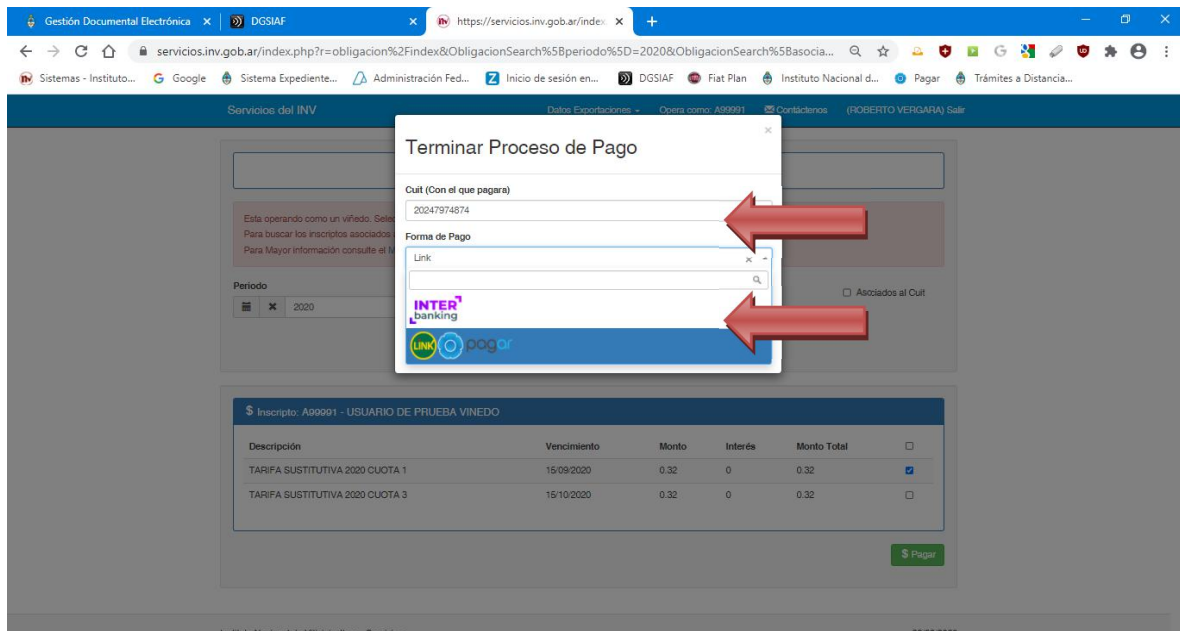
Gestión Documental Electrónica × DGSIAF × https://servicios.inv.gob.ar/index × +

servicios.inv.gob.ar/index.php?r=obligacion%2Findex&ObligacionSearch%5Bperiodo%5D=2020&ObligacionSearch%5Basocia...

Sistemas - Instituto... Google Sistema Expediente... Administración Fed... Inicio de sesión en... DGSIAF Fiat Plan Instituto Nacional d... Pagar Trámites a Distancia...

Servicios del INV Datos Exportaciones Opera como: A99991 Contáctenos (ROBERTO VERGARA) Salir

Esta operando como un viñedo. Sele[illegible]
Para buscar los inscriptos asociados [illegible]
Para Mayor información consulte el M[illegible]

Periodo
2020

Asociados al Cuit

Terminar Proceso de Pago
×

Cuit (Con el que pagara)
20247974874

Forma de Pago
Link

INTER banking

LINK pagar

$ Inscripto: A99991 - USUARIO DE PRUEBA VINEDO

| Descripción | Vencimiento | Monto | Interés | Monto Total | |
|---|---|---|---|---|---|
| TARIFA SUSTITUTIVA 2020 CUOTA 1 | 15/09/2020 | 0.32 | 0 | 0.32 | |
| TARIFA SUSTITUTIVA 2020 CUOTA 3 | 15/10/2020 | 0.32 | 0 | 0.32 | |

$ Pagar